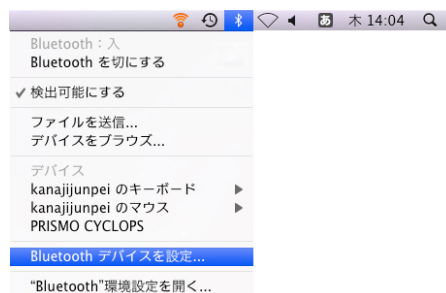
あ 木 14:04

Bluetooth：入
Bluetooth を切にする

✓ 検出可能にする

ファイルを送信...
デバイスをブラウズ...

デバイス
kanajijunpei のキーボード ▶
kanajijunpei のマウス ▶
PRISMO CYCLOPS

Bluetooth デバイスを設定...

"Bluetooth"環境設定を開く...